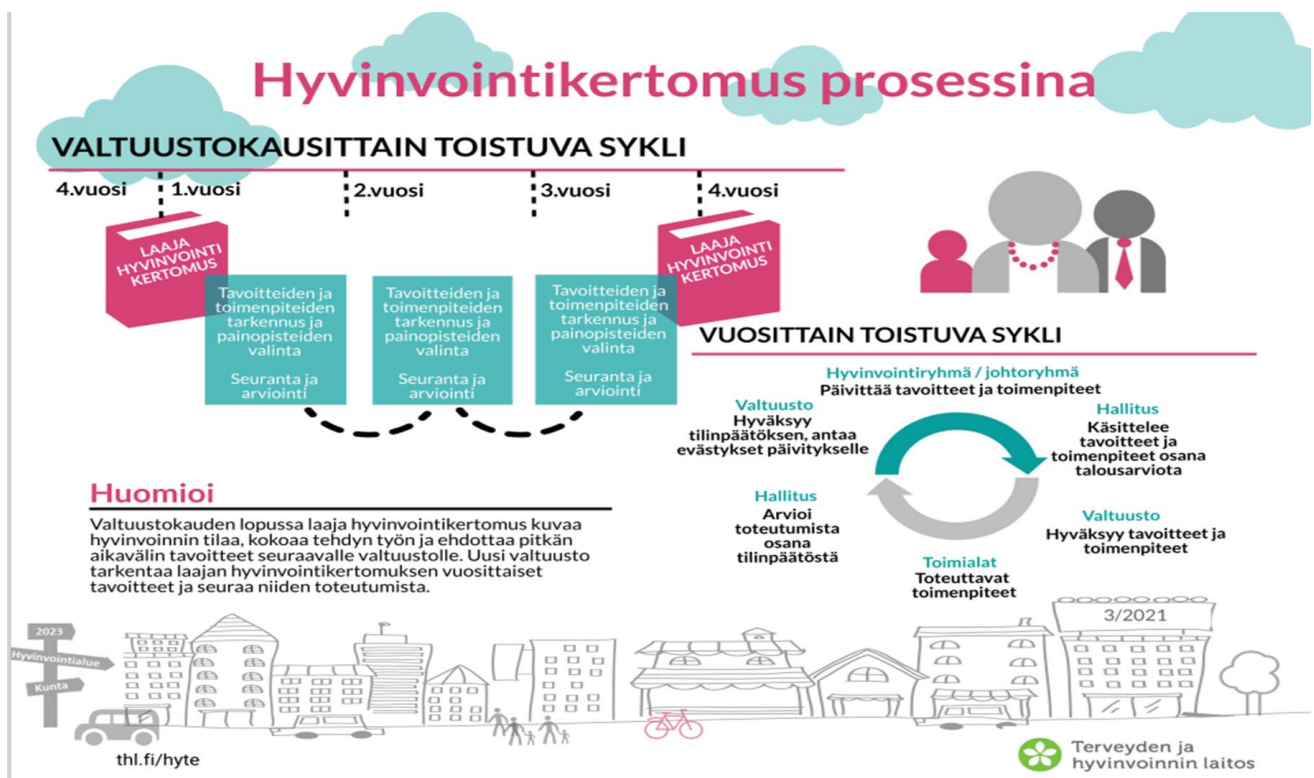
Hyvinvointikertomus prosessina

VALTUUSTOKAUSITTAIN TOISTUVA SYKLI

4.vuosi 1.vuosi 2.vuosi 3.vuosi 4.vuosi

LAAJA HYVINVOINTI KERTOMUS

Tavoitteiden ja toimenpiteiden tarkennus ja painopisteiden valinta

Seuranta ja arviointi

Tavoitteiden ja toimenpiteiden tarkennus ja painopisteiden valinta

Seuranta ja arviointi

Tavoitteiden ja toimenpiteiden tarkennus ja painopisteiden valinta

Seuranta ja arviointi

LAAJA HYVINVOINTI KERTOMUS

VUOSITTAIN TOISTUVA SYKLI

Hyvinvointiryhmä / johtoryhmä
Päivittää tavoitteet ja toimenpiteet

Hallitus
Käsittelee tavoitteet ja toimenpiteet osana talousarviota

Valtuusto
Hyväksyy tavoitteet ja toimenpiteet

Toimialat
Toteuttavat toimenpiteet

Hallitus
Arvioi toteutumista osana tilinpäätöstä

Valtuusto
Hyväksyy tilinpäätöksen, antaa evästykset päivitykselle

Huomioi

Valtuustokauden lopussa laaja hyvinvointikertomus kuvaa hyvinvoinnin tilaa, kokoaa tehdyn työn ja ehdottaa pitkän aikavälin tavoitteet seuraavalle valtuustolle. Uusi valtuusto tarkentaa laajan hyvinvointikertomuksen vuosittaiset tavoitteet ja seuraa niiden toteutumista.

2023
Hyvinvointialue
Kunta

3/2021

thl.fi/hyte

Terveyden ja hyvinvoinnin laitos